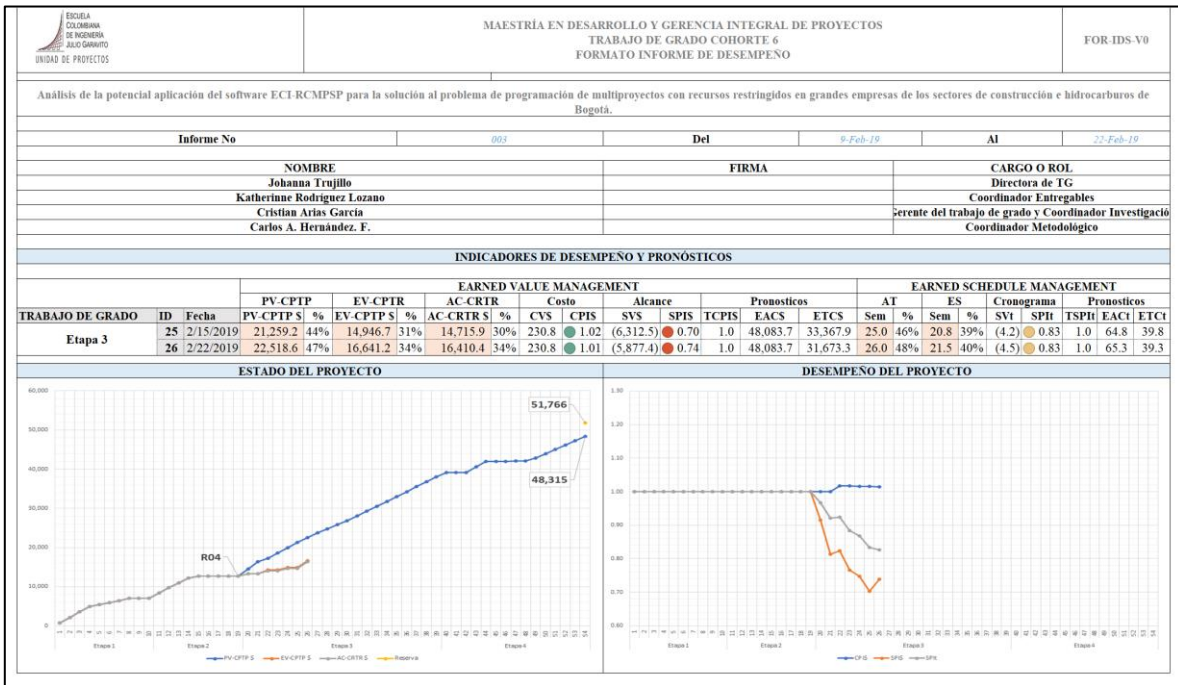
ESCUELA COLOMBIANA DE INGENIERÍA JULIO GARAVITO
UNIDAD DE PROYECTOS

MAESTRÍA EN DESARROLLO Y GERENCIA INTEGRAL DE PROYECTOS
TRABAJO DE GRADO COHORTE 6
FORMATO INFORME DE DESEMPEÑO

FOR-IDS-V0

Análisis de la potencial aplicación del software ECI-RCMPSP para la solución al problema de programación de multiproyectos con recursos restringidos en grandes empresas de los sectores de construcción e hidrocarburos de Bogotá.

| Informe No | 003 | Del | 9-Feb-19 | Al | 22-Feb-19 |
|---|---|---|---|---|---|

| NOMBRE | FIRMA | CARGO O ROL |
|---|---|---|
| Johanna Trujillo | | Directora de TG |
| Katherinne Rodriguez Lozano | | Coordinador Entregables |
| Cristian Arias García | | Gerente del trabajo de grado y Coordinador Investigació |
| Carlos A. Hernández. F. | | Coordinador Metodológico |

INDICADORES DE DESEMPEÑO Y PRONÓSTICOS

EARNED VALUE MANAGEMENT | EARNED SCHEDULE MANAGEMENT

| TRABAJO DE GRADO | ID | Fecha | PV-CPTP \$ | % | EV-CPTR \$ | % | AC-CRTR \$ | % | CV\$ | CPI\$ | SV\$ | SPI\$ | TCPI\$ | EAC\$ | ETC\$ | AT Sem | % | ES Sem | % | SVt | SPIt | TSPIt | EACt | ETCt |
|---|---|---|---|---|---|---|---|---|---|---|---|---|---|---|---|---|---|---|---|---|---|---|---|---|
| Etapa 3 | 25 | 2/15/2019 | 21,259.2 | 44% | 14,946.7 | 31% | 14,715.9 | 30% | 230.8 | 1.02 | (6,312.5) | 0.70 | 1.0 | 48,083.7 | 33,367.9 | 25.0 | 46% | 20.8 | 39% | (4.2) | 0.83 | 1.0 | 64.8 | 39.8 |
| | 26 | 2/22/2019 | 22,518.6 | 47% | 16,641.2 | 34% | 16,410.4 | 34% | 230.8 | 1.01 | (5,877.4) | 0.74 | 1.0 | 48,083.7 | 31,673.3 | 26.0 | 48% | 21.5 | 40% | (4.5) | 0.83 | 1.0 | 65.3 | 39.3 |

ESTADO DEL PROYECTO

60,000
50,000
40,000
30,000
20,000
10,000
0
51,766
48,315
R04
Etapa 1 Etapa 2 Etapa 3 Etapa 4
PV-CPTP \$ EV-CPTR \$ AC-CRTR \$ Reserva

DESEMPEÑO DEL PROYECTO

1.30
1.20
1.10
1.00
0.90
0.80
0.70
0.60
Etapa 1 Etapa 2 Etapa 3 Etapa 4
CPI\$ SPI\$ SPIt